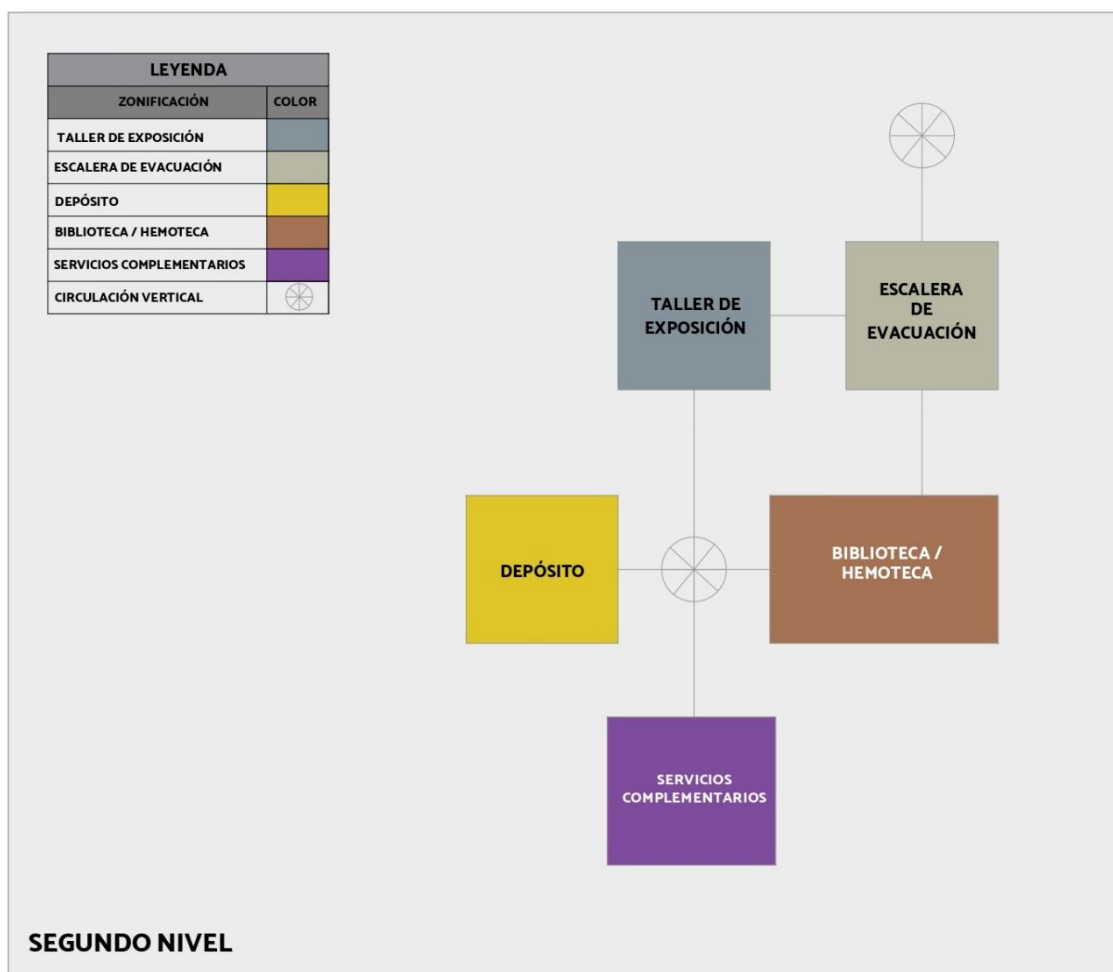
| LEYENDA | |
|---|---|
| ZONIFICACIÓN | COLOR |
| TALLER DE EXPOSICIÓN | |
| ESCALERA DE EVACUACIÓN | |
| DEPÓSITO | |
| BIBLIOTECA / HEMOTECA | |
| SERVICIOS COMPLEMENTARIOS | |
| CIRCULACIÓN VERTICAL | |

TALLER DE EXPOSICIÓN

ESCALERA DE EVACUACIÓN

DEPÓSITO

BIBLIOTECA / HEMOTECA

SERVICIOS COMPLEMENTARIOS

SEGUNDO NIVEL